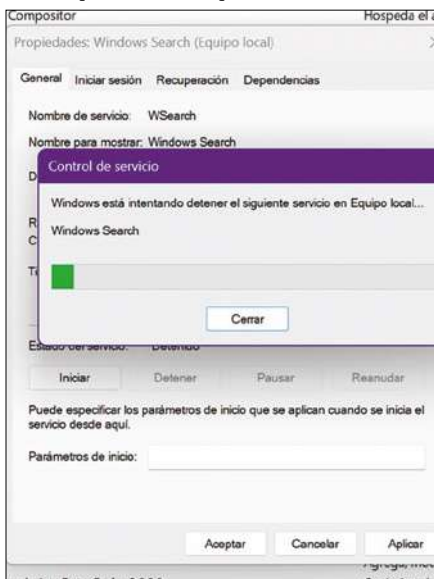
Compositor
Hospeda el a

Propiedades: Windows Search (Equipo local)

General Iniciar sesión Recuperación Dependencias

Nombre de servicio: WSearch

Nombre para mostrar: Windows Search

D

Control de servicio

Windows está intentando detener el siguiente servicio en Equipo local...

Windows Search

R
C

T

Cerrar

Estado del servicio: Detenido

Iniciar Detener Pausar Reanudar

Puede especificar los parámetros de inicio que se aplican cuando se inicia el servicio desde aquí.

Parámetros de inicio:

Aceptar Cancelar Aplicar

Agrega, mod